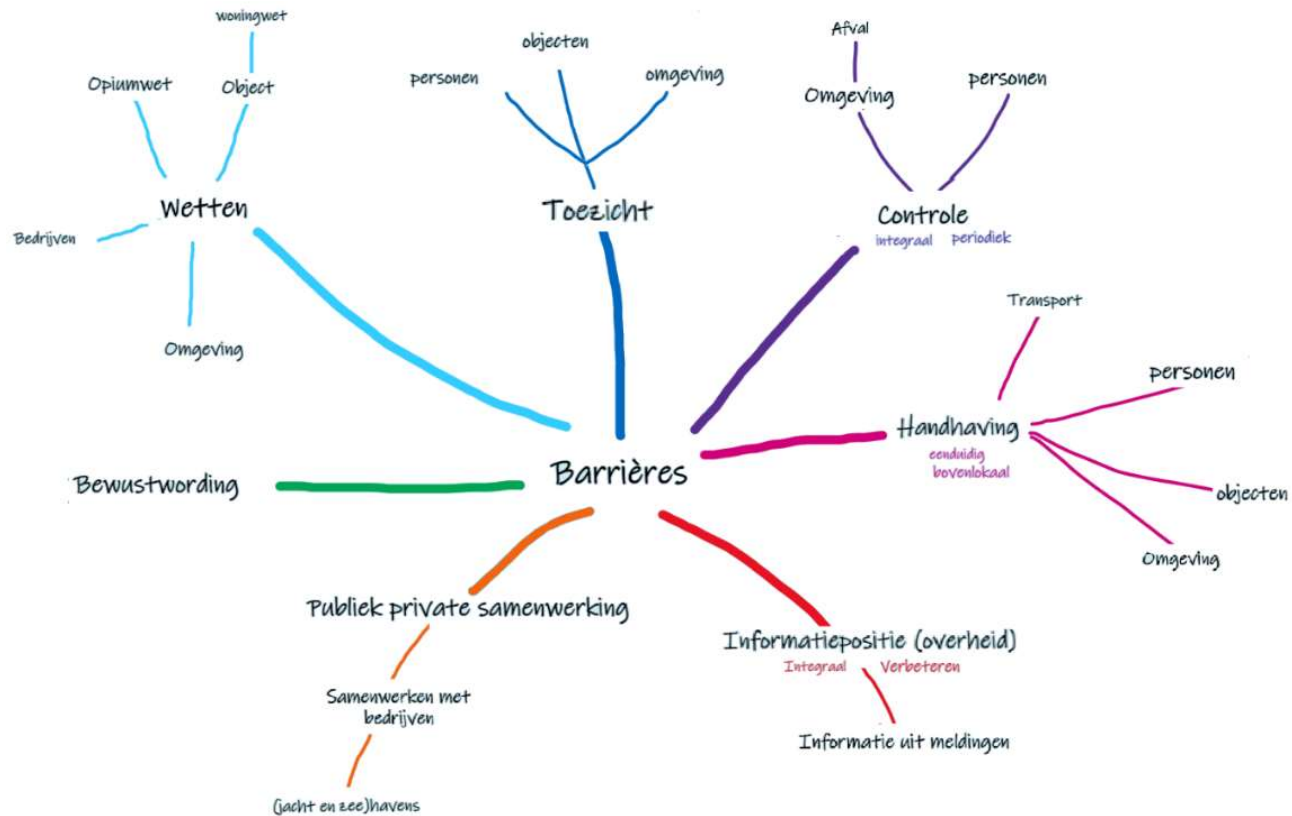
woningwet
Opiumwet
Object
Wetten
Bedrijven
Omgeving

objecten
personen
omgeving
Toezicht

Afval
Omgeving
personen
Controle
integraal periodiek

Transport
personen
Handhaving
eenduidig
bovenlokaal
objecten
Omgeving

Bewustwording

Barrières

Publiek private samenwerking
Samenwerken met bedrijven
(jacht en zee)havens

Informatiepositie (overheid)
Integraal Verbeteren
Informatie uit meldingen